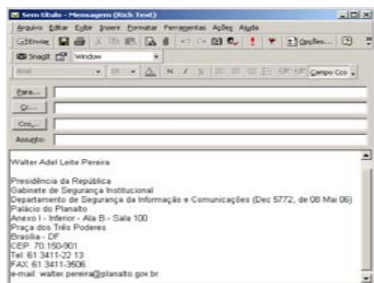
Sem título - Mensagem (Rich Text)

Arquivo Editar Exibir Inserir Formatar Ferramentas Ações Ajuda

Enviar Opções...

SnagIt Window

Arial Campo Cco

Para...

Cc...

Cco...

Assunto:

Walter Adel Leite Pereira

Presidência da República
Gabinete de Segurança Institucional
Departamento de Segurança da Informação e Comunicações (Dec 5772, de 08 Mai 06)
Palácio do Planalto
Anexo I - Inferior - Ala B - Sala 100
Praça dos Três Poderes
Brasília - DF
CEP: 70.150-901
Tel: 61 3411-22 13
FAX: 61 3411-3606
e-mail: walter.pereira@planalto.gov.br